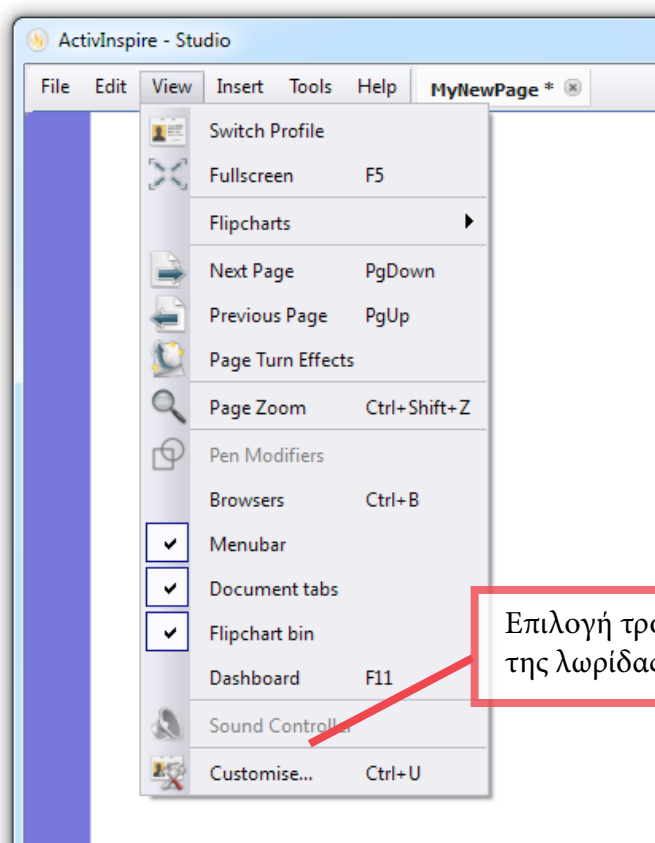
ActivInspire - Studio

File Edit View Insert Tools Help MyNewPage *

Switch Profile
Fullscreen F5
Flipcharts
Next Page PgDown
Previous Page PgUp
Page Turn Effects
Page Zoom Ctrl+Shift+Z
Pen Modifiers
Browsers Ctrl+B
Menubar
Document tabs
Flipchart bin
Dashboard F11
Sound Controller
Customise... Ctrl+U

Επιλογή τρ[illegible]
της λωρίδα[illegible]